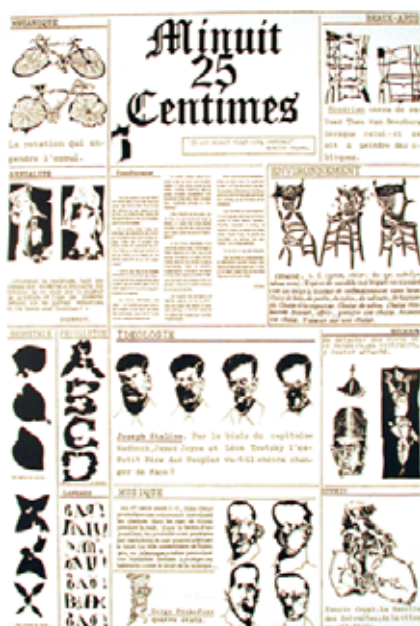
MECANIQUE

La rotation qui engendre l'ennui.

ACTUALITE

Minuit
25
Centimes

BEAUX-ARTS

Dorothea sense de son Vincent Theo Van Goudgogh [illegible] tique relut-il ... ait à attendre des nublique.

ENVIRONNEMENT

IDEOLOGIE

Joseph Staline. Par le biais du capitaine Haddock, James Joyce et Léon Trotsky s'emparent Petit Père des Peuples va-t-il encore changer de face?

MUSIQUE

Serge Prokofiev quatre états.

SPORT

CULTURE

LANGAGE